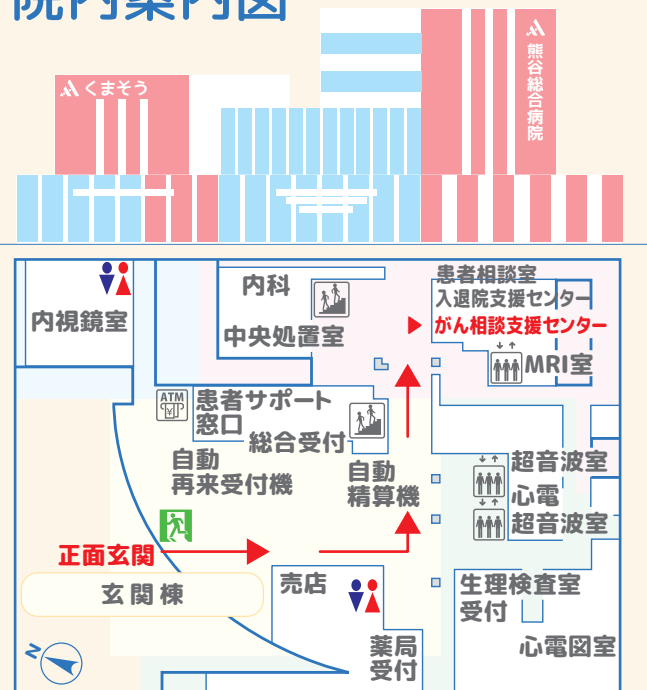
院内案内図

くまそう

熊谷総合病院

内視鏡室

内科

中央処置室

患者相談室
入退院支援センター
がん相談支援センター

MRI室

ATM

患者サポート窓口
総合受付

自動再来受付機

自動精算機

超音波室
心電
超音波室

正面玄関

玄関棟

売店

薬局受付

生理検査室受付

心電図室

N